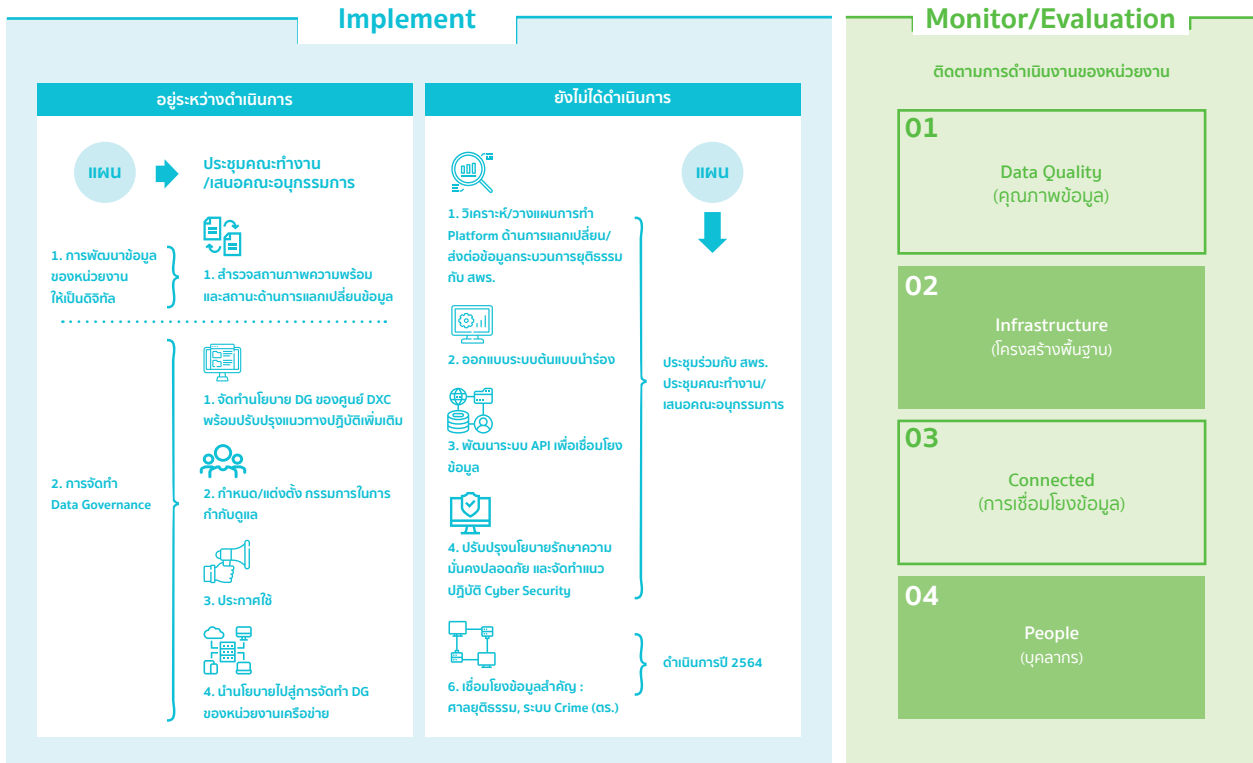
Implement

อยู่ระหว่างดำเนินการ

แผน

ประชุมคณะทำงาน /เสนอคณะอนุกรรมการ

1. การพัฒนาข้อมูลของหน่วยงานให้เป็นดิจิทัล

1. สำรวจสถานภาพความพร้อมและสถานะด้านการแลกเปลี่ยนข้อมูล

2. การจัดทำ Data Governance

1. จัดทำนโยบาย DG ของศูนย์ DXC พร้อมปรับปรุงแนวทางปฏิบัติเพิ่มเติม

2. กำหนด/แต่งตั้ง กรรมการในการกำกับดูแล

3. ประกาศใช้

4. นำนโยบายไปสู่การจัดทำ DG ของหน่วยงานเครือข่าย

ยังไม่ได้ดำเนินการ

1. วิเคราะห์/วางแผนการทำ Platform ด้านการแลกเปลี่ยน/ส่งต่อข้อมูลกระบวนการยุติธรรมกับ สพร.

2. ออกแบบระบบต้นแบบนำร่อง

3. พัฒนาระบบ API เพื่อเชื่อมโยงข้อมูล

4. ปรับปรุงนโยบายรักษาความมั่นคงปลอดภัย และจัดทำแนวปฏิบัติ Cyber Security

แผน

ประชุมร่วมกับ สพร. ประชุมคณะทำงาน/เสนอคณะอนุกรรมการ

6. เชื่อมโยงข้อมูลสำคัญ : ศาลยุติธรรม, ระบบ Crime (ตร.)

ดำเนินการปี 2564

Monitor/Evaluation

ติดตามการดำเนินงานของหน่วยงาน

01
Data Quality
(คุณภาพข้อมูล)

02
Infrastructure
(โครงสร้างพื้นฐาน)

03
Connected
(การเชื่อมโยงข้อมูล)

04
People
(บุคลากร)